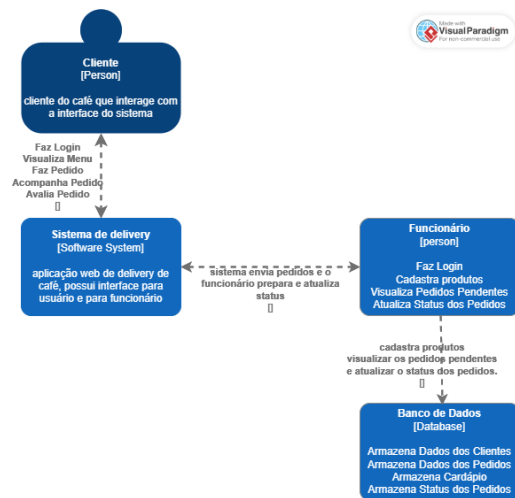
Made with
Visual Paradigm
For non-commercial use

Cliente
[Person]

cliente do café que interage com a interface do sistema

Faz Login
Visualiza Menu
Faz Pedido
Acompanha Pedido
Avalia Pedido
[]

Sistema de delivery
[Software System]

aplicação web de delivery de café, possui interface para usuário e para funcionário

sistema envia pedidos e o funcionário prepara e atualiza status
[]

Funcionário
[person]

Faz Login
Cadastra produtos
Visualiza Pedidos Pendentes
Atualiza Status dos Pedidos

cadastra produtos
visualizar os pedidos pendentes
e atualizar o status dos pedidos.
[]

Banco de Dados
[Database]

Armazena Dados dos Clientes
Armazena Dados dos Pedidos
Armazena Cardápio
Armazena Status dos Pedidos